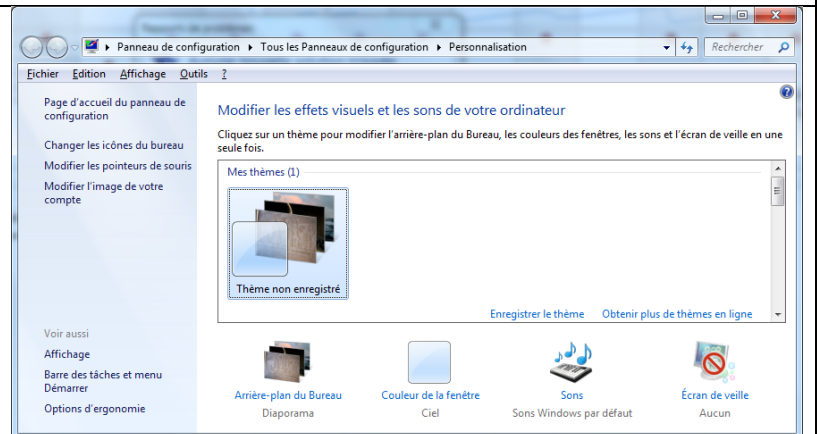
Panneau de configuration ▸ Tous les Panneaux de configuration ▸ Personnalisation

Rechercher

Fichier Edition Affichage Outils ?

Page d'accueil du panneau de configuration

Changer les icônes du bureau

Modifier les pointeurs de souris

Modifier l'image de votre compte

Modifier les effets visuels et les sons de votre ordinateur

Cliquez sur un thème pour modifier l'arrière-plan du Bureau, les couleurs des fenêtres, les sons et l'écran de veille en une seule fois.

Mes thèmes (1)

Thème non enregistré

Enregistrer le thème

Obtenir plus de thèmes en ligne

Voir aussi

Affichage

Barre des tâches et menu Démarrer

Options d'ergonomie

Arrière-plan du Bureau
Diaporama

Couleur de la fenêtre
Ciel

Sons
Sons Windows par défaut

Écran de veille
Aucun